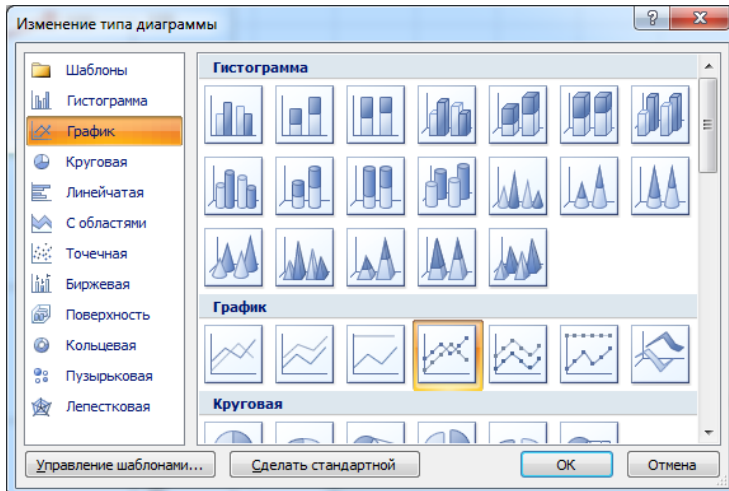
Изменение типа диаграммы

?

Шаблоны
Гистограмма
График
Круговая
Линейчатая
С областями
Точечная
Биржевая
Поверхность
Кольцевая
Пузырьковая
Лепестковая

Гистограмма

График

Круговая

Управление шаблонами...
Сделать стандартной
ОК
Отмена